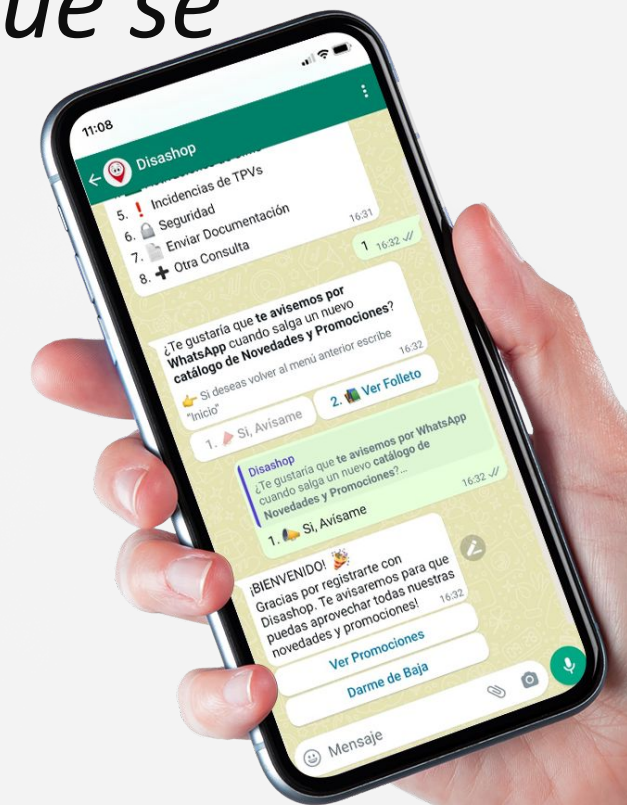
ue se

11:08

Disashop

5. ❗ Incidencias de TPVs
6. 🔒 Seguridad
7. 📄 Enviar Documentación
8. ➕ Otra Consulta
16:31

1 16:32

¿Te gustaría que **te avisemos por WhatsApp** cuando salga un nuevo **catálogo de Novedades y Promociones**?

👉 Si deseas volver al menú anterior escribe "Inicio"
16:32

1. Sí, Avísame

2. 📚 Ver Folleto

Disashop
¿Te gustaría que **te avisemos por WhatsApp** cuando salga un nuevo **catálogo de Novedades y Promociones**?...

1. Sí, Avísame
16:32

¡BIENVENIDO! 🎉
Gracias por registrarte con Disashop. Te avisaremos para que puedas aprovechar todas nuestras novedades y promociones!
16:32

Ver Promociones

Darme de Baja

Mensaje